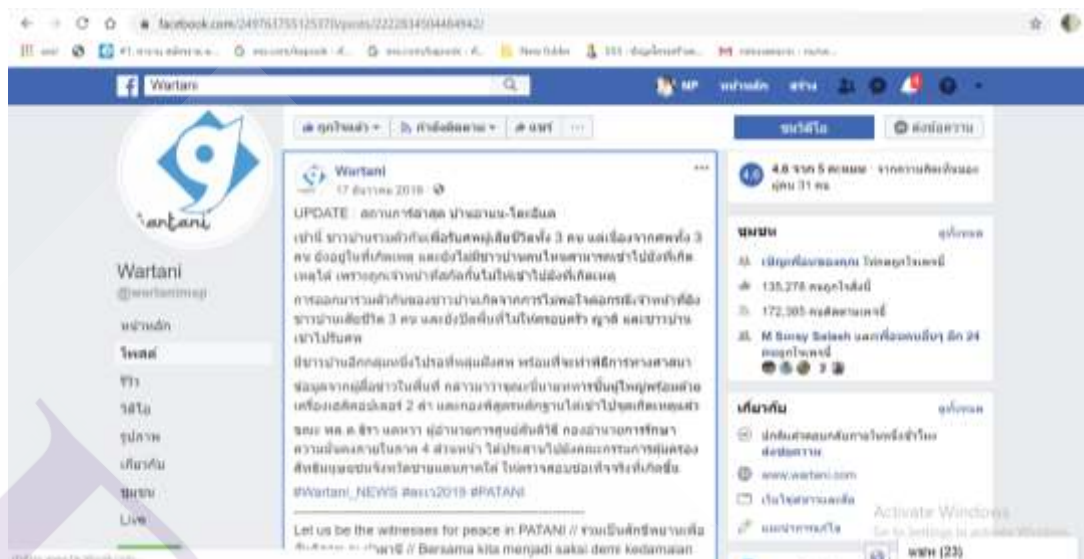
facebook.com/249761755125377/posts/2222834504464942/

Wartani

หน้าหลัก

Wartani
@wartanimsp

หน้าหลัก
โพสต์
รีวิว
วิดีโอ
รูปภาพ
เกี่ยวกับ
ชุมชน
Live

ถูกใจแล้ว ▾ | ติดตามแล้ว ▾ | แชร์ | ...

Wartani
17 ธันวาคม 2018 · 

UPDATE : สถานการณ์ล่าสุด บ้านอาแน-โคกเคียน

เช้านี้ ชาวบ้านรวมตัวกันเพื่อรับศพผู้เสียชีวิตทั้ง 3 คน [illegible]

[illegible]

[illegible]

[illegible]

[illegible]

#Wartani_NEWS #ผลา2018 #PATANI

Let us be the witnesses for peace in PATANI // ร่วมเป็นสักขีพยานเพื่อสันติภาพ ณ ปาตานี // Bersama kita menjadi saksi demi kedamaian

ส่งข้อความ

4.8 จาก 5 คะแนน · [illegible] 31 คน

ชุมชน
135,278 คนถูกใจสิ่งนี้
172,305 คนติดตามเพจนี้
M Sirey Saleh และเพื่อนคนอื่นๆ อีก 24 คน ถูกใจเพจนี้

เกี่ยวกับ
www.wartani.com

ผลพ (23)

Activate Windows
Go to Settings to activate Windows.